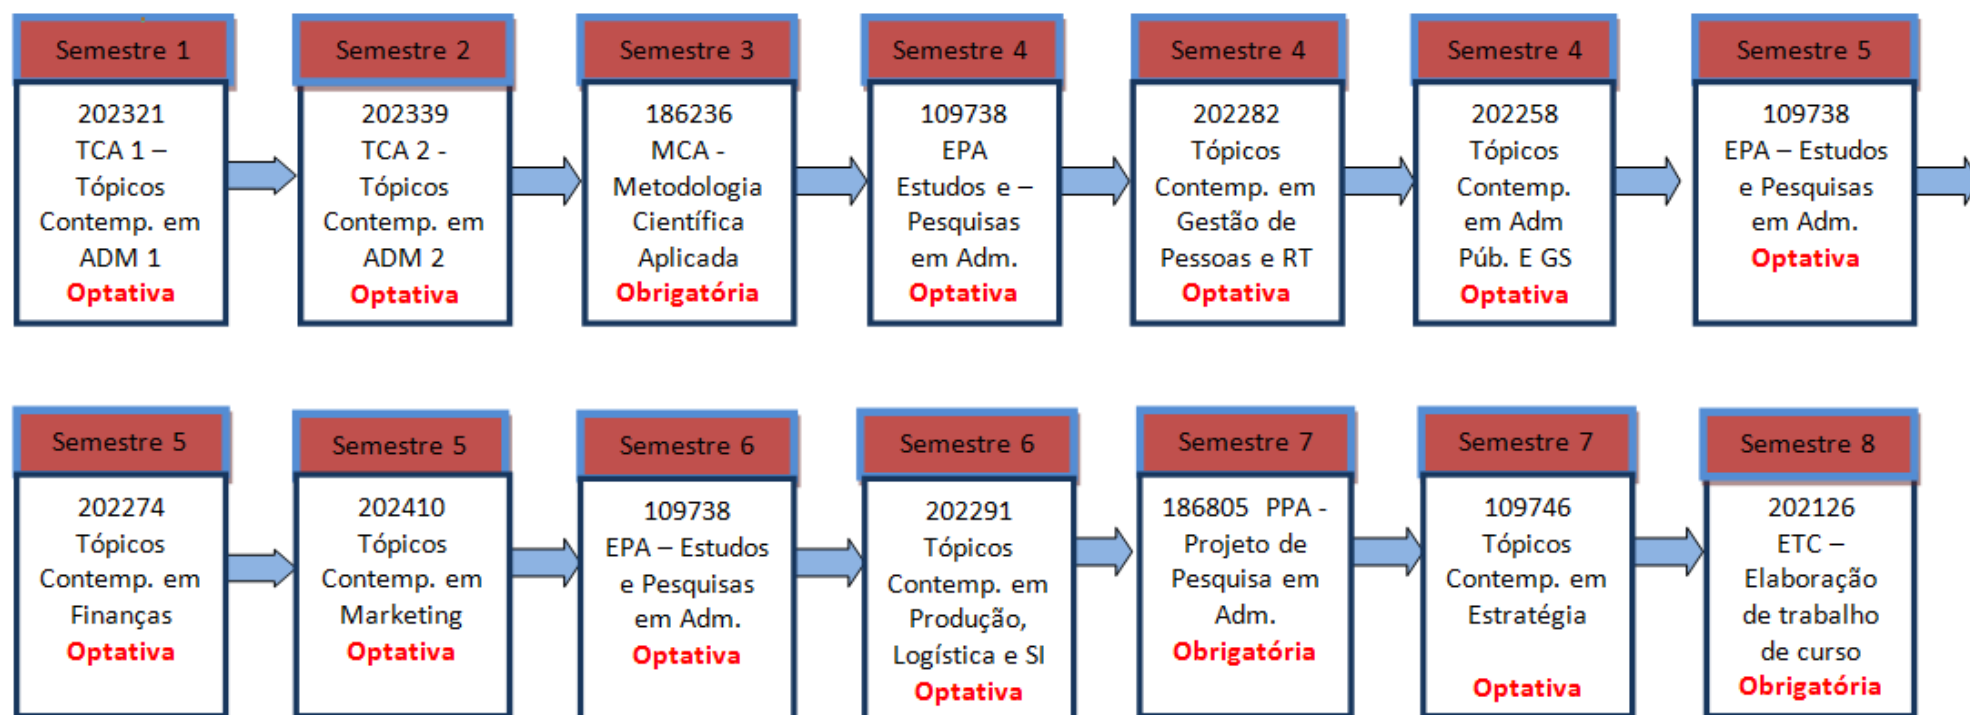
Semestre 1

202321
TCA 1 –
Tópicos
Contemp. em
ADM 1
Optativa

Semestre 2

202339
TCA 2 -
Tópicos
Contemp. em
ADM 2
Optativa

Semestre 3

186236
MCA -
Metodologia
Científica
Aplicada
Obrigatória

Semestre 4

109738
EPA
Estudos e –
Pesquisas
em Adm.
Optativa

Semestre 4

202282
Tópicos
Contemp. em
Gestão de
Pessoas e RT
Optativa

Semestre 4

202258
Tópicos
Contemp.
em Adm
Púb. E GS
Optativa

Semestre 5

109738
EPA – Estudos
e Pesquisas
em Adm.
Optativa

Semestre 5

202274
Tópicos
Contemp. em
Finanças
Optativa

Semestre 5

202410
Tópicos
Contemp. em
Marketing
Optativa

Semestre 6

109738
EPA – Estudos
e Pesquisas
em Adm.
Optativa

Semestre 6

202291
Tópicos
Contemp. em
Produção,
Logística e SI
Optativa

Semestre 7

186805 PPA -
Projeto de
Pesquisa em
Adm.
Obrigatória

Semestre 7

109746
Tópicos
Contemp. em
Estratégia
Optativa

Semestre 8

202126
ETC –
Elaboração
de trabalho
de curso
Obrigatória